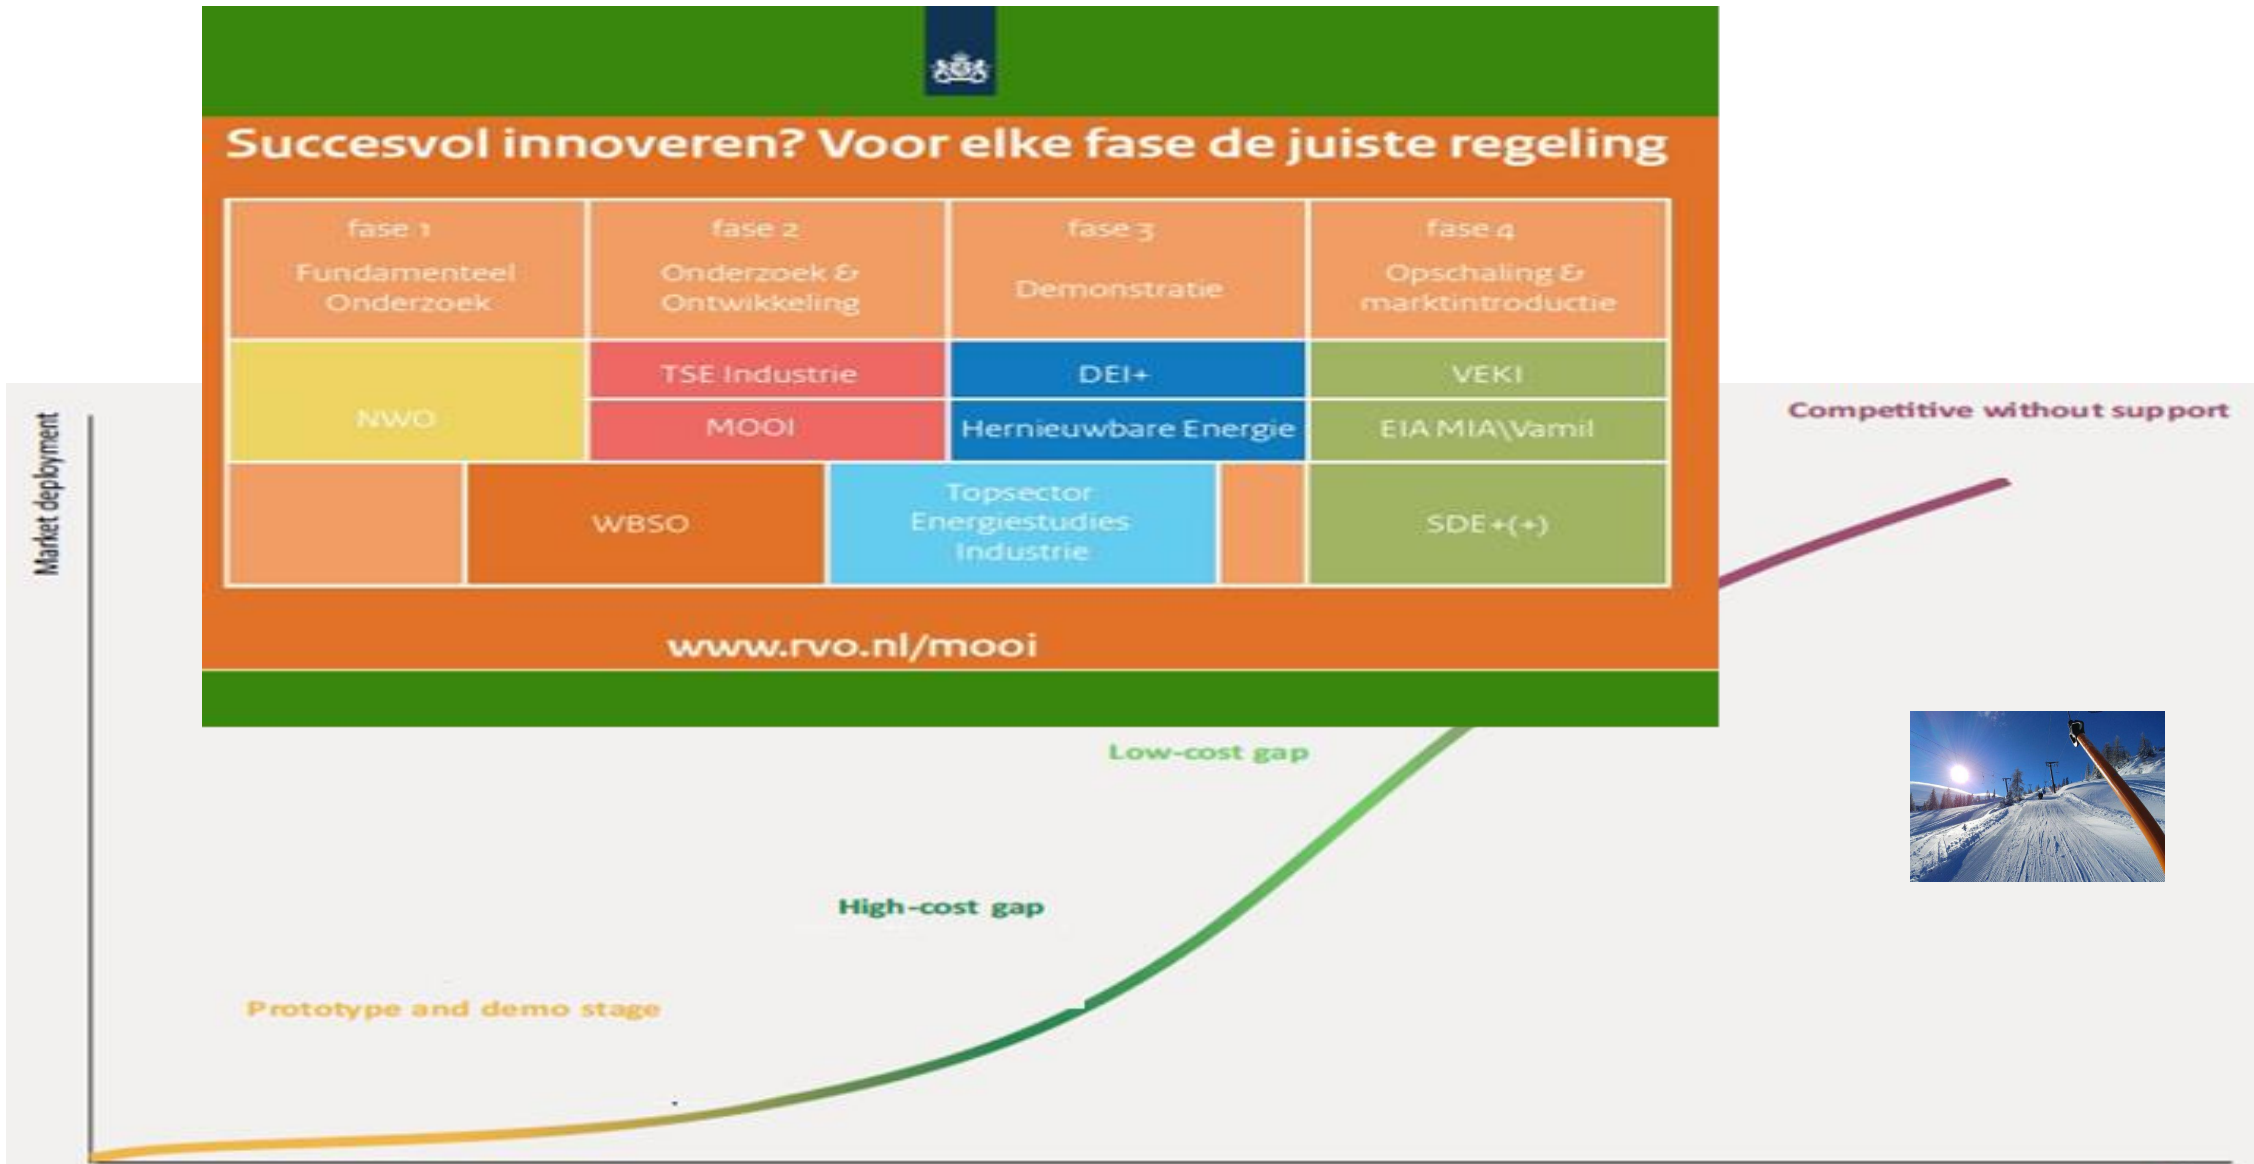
Succesvol innoveren? Voor elke fase de juiste regeling

| fase 1 Fundamenteel Onderzoek | fase 2 Onderzoek & Ontwikkeling | fase 3 Demonstratie | fase 4 Opschaling & marktintroductie |
|---|---|---|---|
| NWO | TSE Industrie | DEI+ | VEKI |
| | MOOI | Hernieuwbare Energie | EIA MIA\Vamil |
| | WBSO | Topsector Energiestudies Industrie | SDE+(+) |

www.rvo.nl/mooi

Market deployment

Competitive without support

Low-cost gap

High-cost gap

Prototype and demo stage